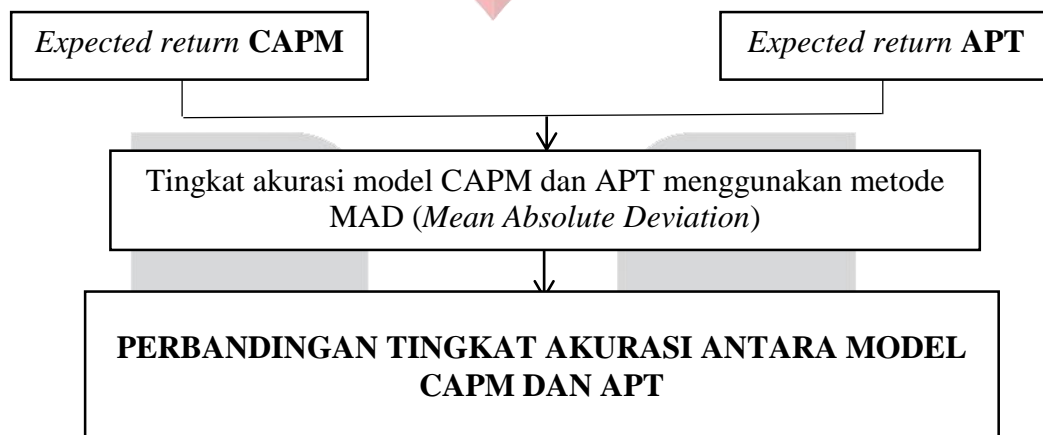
*Expected return* **CAPM**

*Expected return* **APT**

Tingkat akurasi model CAPM dan APT menggunakan metode MAD (*Mean Absolute Deviation*)

**PERBANDINGAN TINGKAT AKURASI ANTARA MODEL CAPM DAN APT**